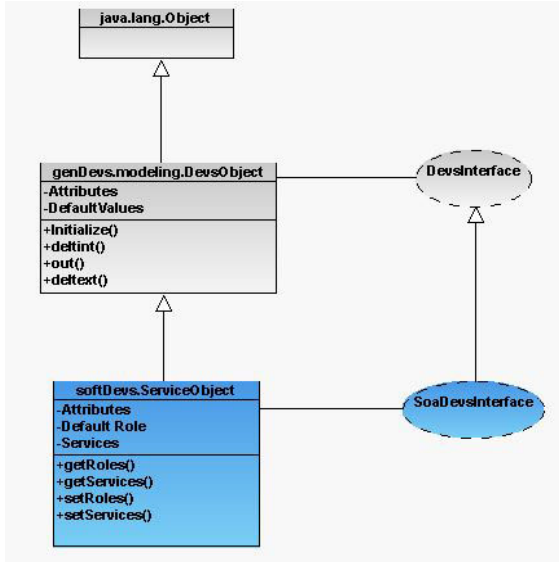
java.lang.Object

genDevs.modeling.DevsObject
-Attributes
-DefaultValues
+Initialize()
+deltint()
+out()
+deltext()

DevsInterface

softDevs.ServiceObject
-Attributes
-Default Role
-Services
+getRoles()
+getServices()
+setRoles()
+setServices()

SoaDevsInterface